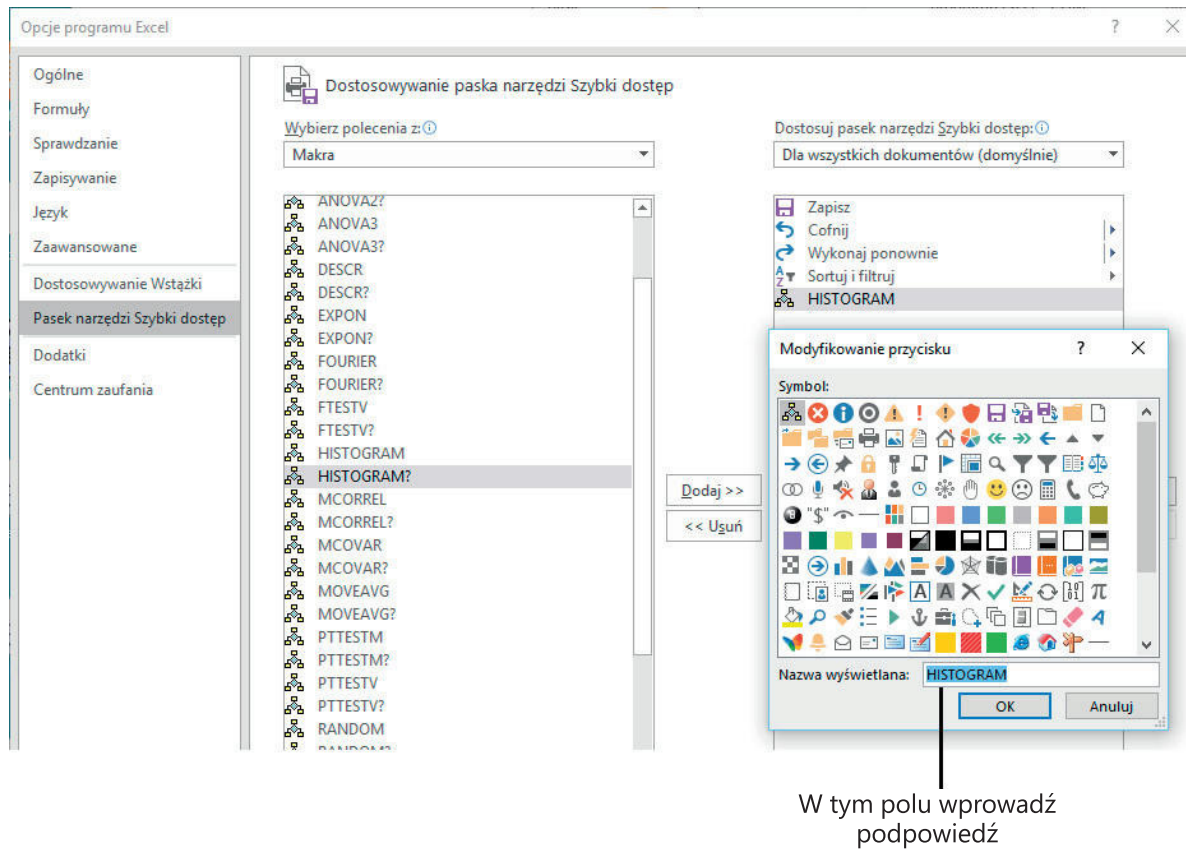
Opcje programu Excel

?

Ogólne
Formuły
Sprawdzanie
Zapisywanie
Język
Zaawansowane
Dostosowywanie Wstążki
Pasek narzędzi Szybki dostęp
Dodatki
Centrum zaufania

Dostosowywanie paska narzędzi Szybki dostęp

Wybierz polecenia z:
Makra

ANOVA2?
ANOVA3
ANOVA3?
DESCR
DESCR?
EXPON
EXPON?
FOURIER
FOURIER?
FTESTV
FTESTV?
HISTOGRAM
HISTOGRAM?
MCORREL
MCORREL?
MCOVAR
MCOVAR?
MOVEAVG
MOVEAVG?
PTTESTM
PTTESTM?
PTTESTV
PTTESTV?
RANDOM
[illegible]

Dodaj >>
<< Usuń

Dostosuj pasek narzędzi Szybki dostęp:
Dla wszystkich dokumentów (domyślnie)

Zapisz
Cofnij
Wykonaj ponownie
Sortuj i filtruj
HISTOGRAM

Modyfikowanie przycisku
?
Symbol:
"$"
Nazwa wyświetlana: HISTOGRAM
OK
Anuluj

W tym polu wprowadź podpowiedź